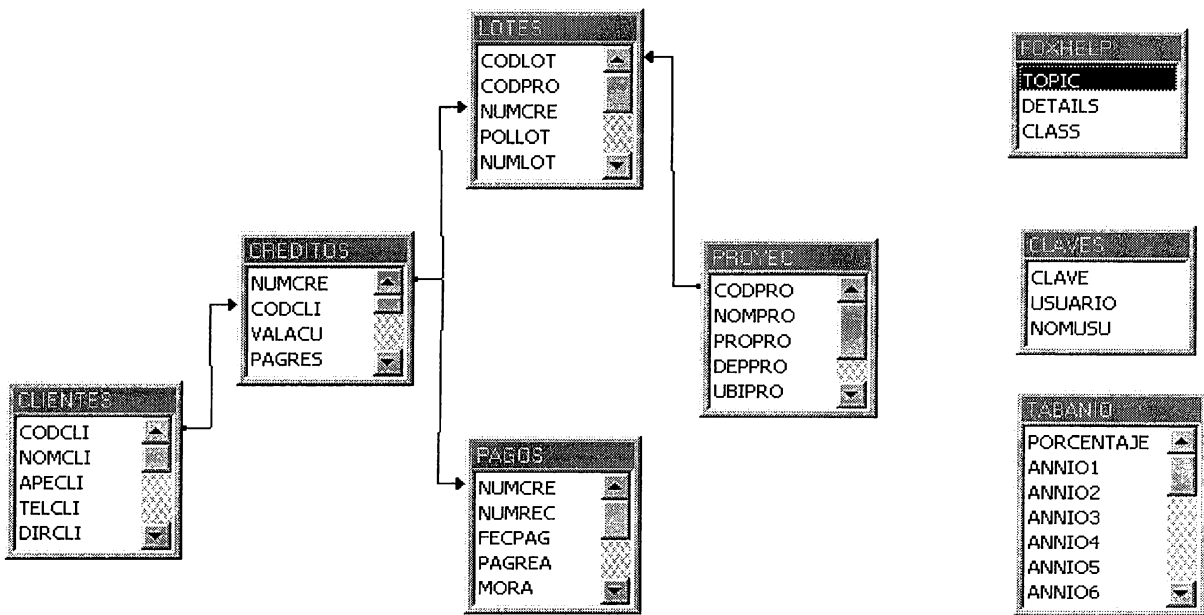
LOTES
CODLOT
CODPRO
NUMCRE
POLLOT
NUMLOT

FOXHELP
TOPIC
DETAILS
CLASS

CREDITOS
NUMCRE
CODCLI
VALACU
PAGRES

PROYEC
CODPRO
NOMPRO
PROPRO
DEPPRO
UBIPRO

CLAVES
CLAVE
USUARIO
NOMUSU

CLIENTES
CODCLI
NOMCLI
APECLI
TELCLI
DIRCLI

PAGOS
NUMCRE
NUMREC
FECPAG
PAGREA
MORA

TABANIO
PORCENTAJE
ANNIO1
ANNIO2
ANNIO3
ANNIO4
ANNIO5
ANNIO6